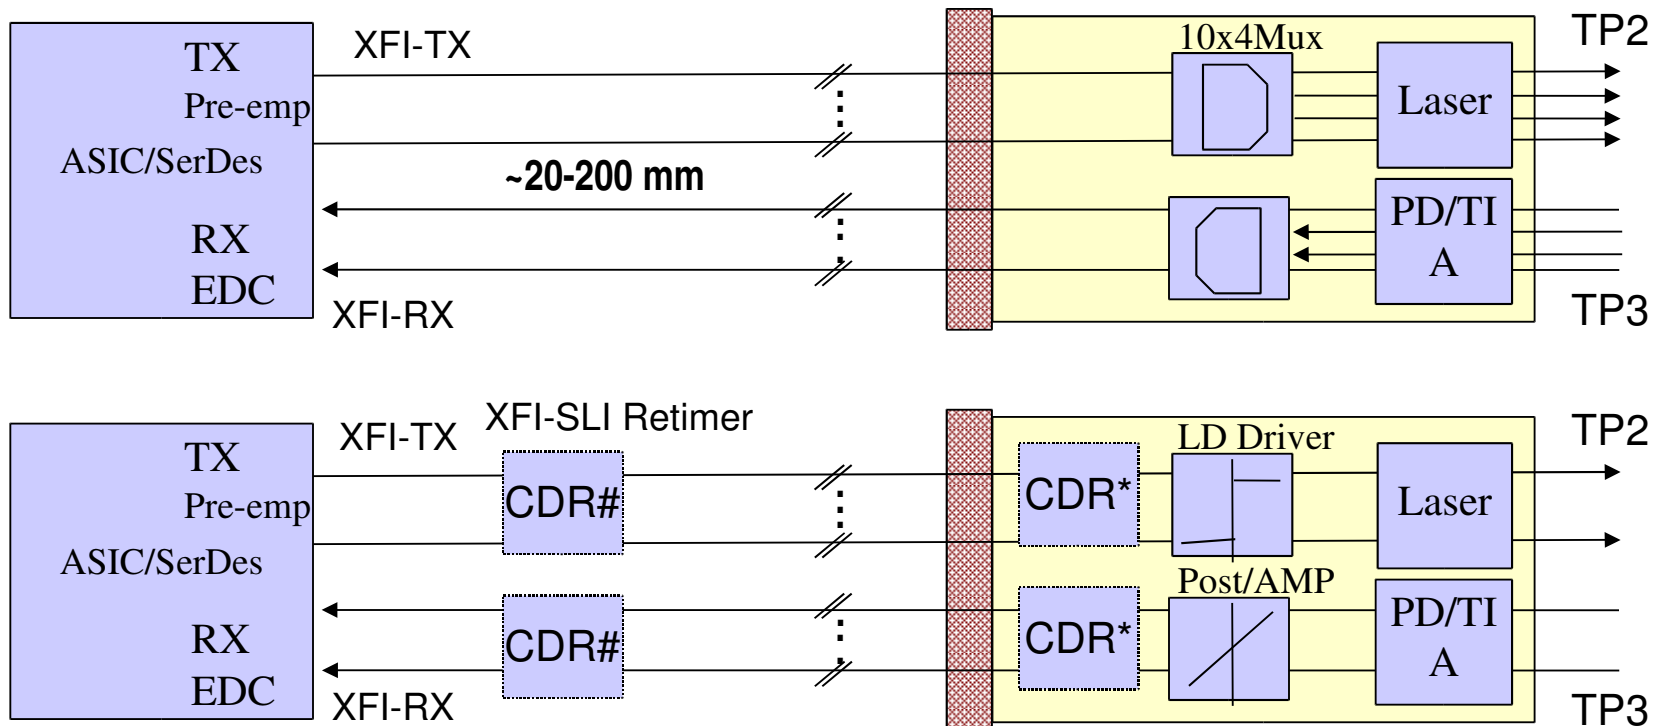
TX
Pre-emp
ASIC/SerDes
RX
EDC

XFI-TX
~20-200 mm
XFI-RX

10x4Mux
Laser
PD/TI A
TP2
TP3

TX
Pre-emp
ASIC/SerDes
RX
EDC

XFI-TX
XFI-SLI Retimer
CDR#
CDR#
XFI-RX

CDR*
CDR*
LD Driver
Post/AMP
Laser
PD/TI A
TP2
TP3